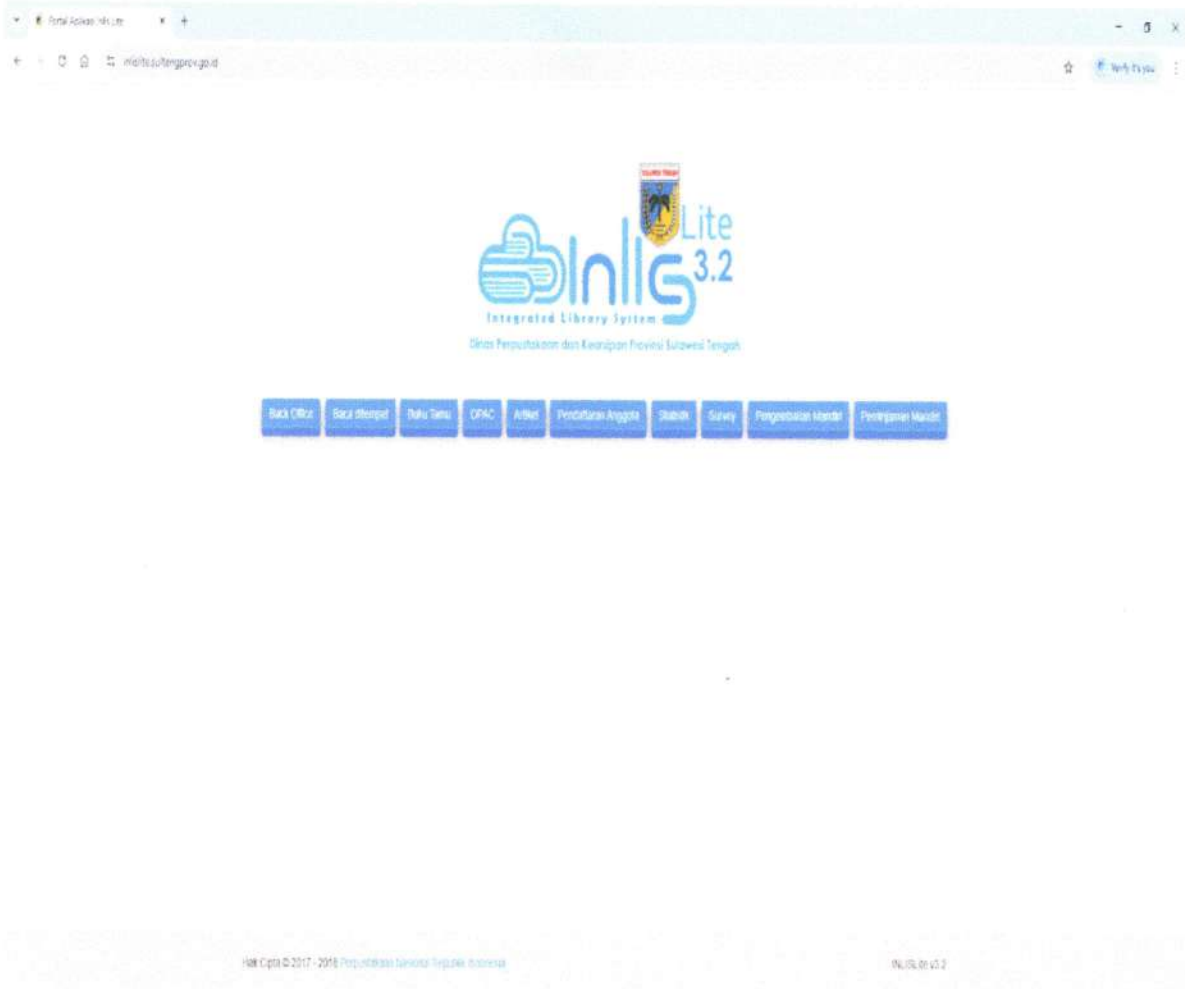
Portal Aplikasi Inlis Lite

inlislite.sultengprov.go.id

Verify it's you

SULAWESI TENGAH

Inlis Lite 3.2

Integrated Library Sytem

Dinas Perpustakaan dan Kearsipan Provinsi Sulawesi Tengah

Back Office | Baca ditempat | Buku Tamu | OPAC | Artikel | Pendaftaran Anggota | Statistik | Survey | Pengembalian Mandiri | Peminjaman Mandiri

Hak Cipta © 2017 - 2018 Perpustakaan Nasional Republik Indonesia

INLISLite v3.2